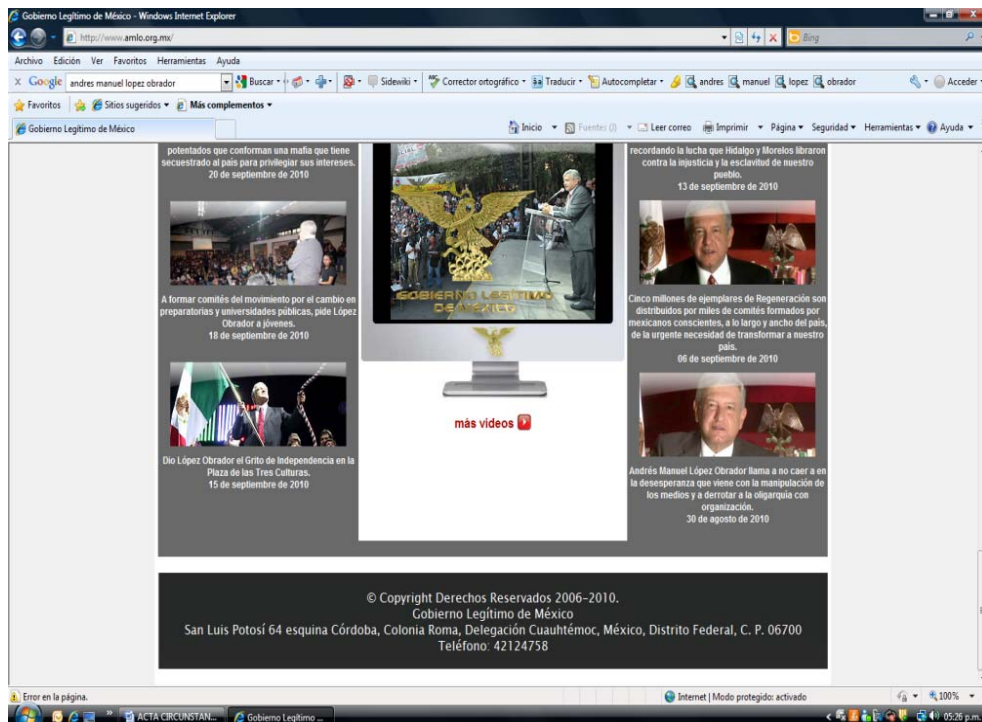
Gobierno Legítimo de México - Windows Internet Explorer

http://www.amlo.org.mx/

Bing

Archivo Edición Ver Favoritos Herramientas Ayuda

Google andres manuel lopez obrador Buscar Sidewiki Corrector ortográfico Traducir Autocompletar andres manuel lopez obrador Acceder

Favoritos Sitios sugeridos Más complementos

Gobierno Legítimo de México

Inicio Fuentes (0) Leer correo Imprimir Página Seguridad Herramientas Ayuda

potentados que conforman una mafia que tiene secuestrado al país para privilegiar sus intereses.
20 de septiembre de 2010

A formar comités del movimiento por el cambio en preparatorias y universidades públicas, pide López Obrador a jóvenes.
18 de septiembre de 2010

Dio López Obrador el Grito de Independencia en la Plaza de las Tres Culturas.
15 de septiembre de 2010

GOBIERNO LEGÍTIMO DE MÉXICO

más videos

recordando la lucha que Hidalgo y Morelos libraron contra la injusticia y la esclavitud de nuestro pueblo.
13 de septiembre de 2010

Cinco millones de ejemplares de Regeneración son distribuidos por miles de comités formados por mexicanos conscientes, a lo largo y ancho del país, de la urgente necesidad de transformar a nuestro país.
06 de septiembre de 2010

Andrés Manuel López Obrador llama a no caer a en la desesperanza que viene con la manipulación de los medios y a derrotar a la oligarquía con organización.
30 de agosto de 2010

© Copyright Derechos Reservados 2006-2010.
Gobierno Legítimo de México
San Luis Potosí 64 esquina Córdoba, Colonia Roma, Delegación Cuauhtémoc, México, Distrito Federal, C. P. 06700
Teléfono: 42124758

Error en la página.

Internet | Modo protegido: activado

100%

ACTA CIRCUNSTAN... Gobierno Legítimo ...

05:26 p.m.